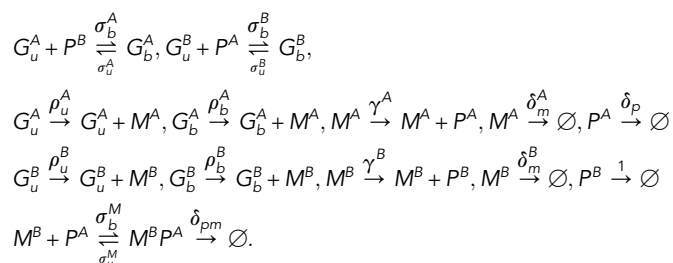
$G_u^A + P^B \underset{\sigma_u^A}{\overset{\sigma_b^A}{\rightleftarrows}} G_b^A, G_u^B + P^A \underset{\sigma_u^B}{\overset{\sigma_b^B}{\rightleftarrows}} G_b^B,$

$G_u^A \overset{\rho_u^A}{\rightarrow} G_u^A + M^A, G_b^A \overset{\rho_b^A}{\rightarrow} G_b^A + M^A, M^A \overset{\gamma^A}{\rightarrow} M^A + P^A, M^A \overset{\delta_m^A}{\rightarrow} \varnothing, P^A \overset{\delta_p}{\rightarrow} \varnothing$

$G_u^B \overset{\rho_u^B}{\rightarrow} G_u^B + M^B, G_b^B \overset{\rho_b^B}{\rightarrow} G_b^B + M^B, M^B \overset{\gamma^B}{\rightarrow} M^B + P^B, M^B \overset{\delta_m^B}{\rightarrow} \varnothing, P^B \overset{1}{\rightarrow} \varnothing$

$M^B + P^A \underset{\sigma_u^M}{\overset{\sigma_b^M}{\rightleftarrows}} M^BP^A \overset{\delta_{pm}}{\rightarrow} \varnothing.$